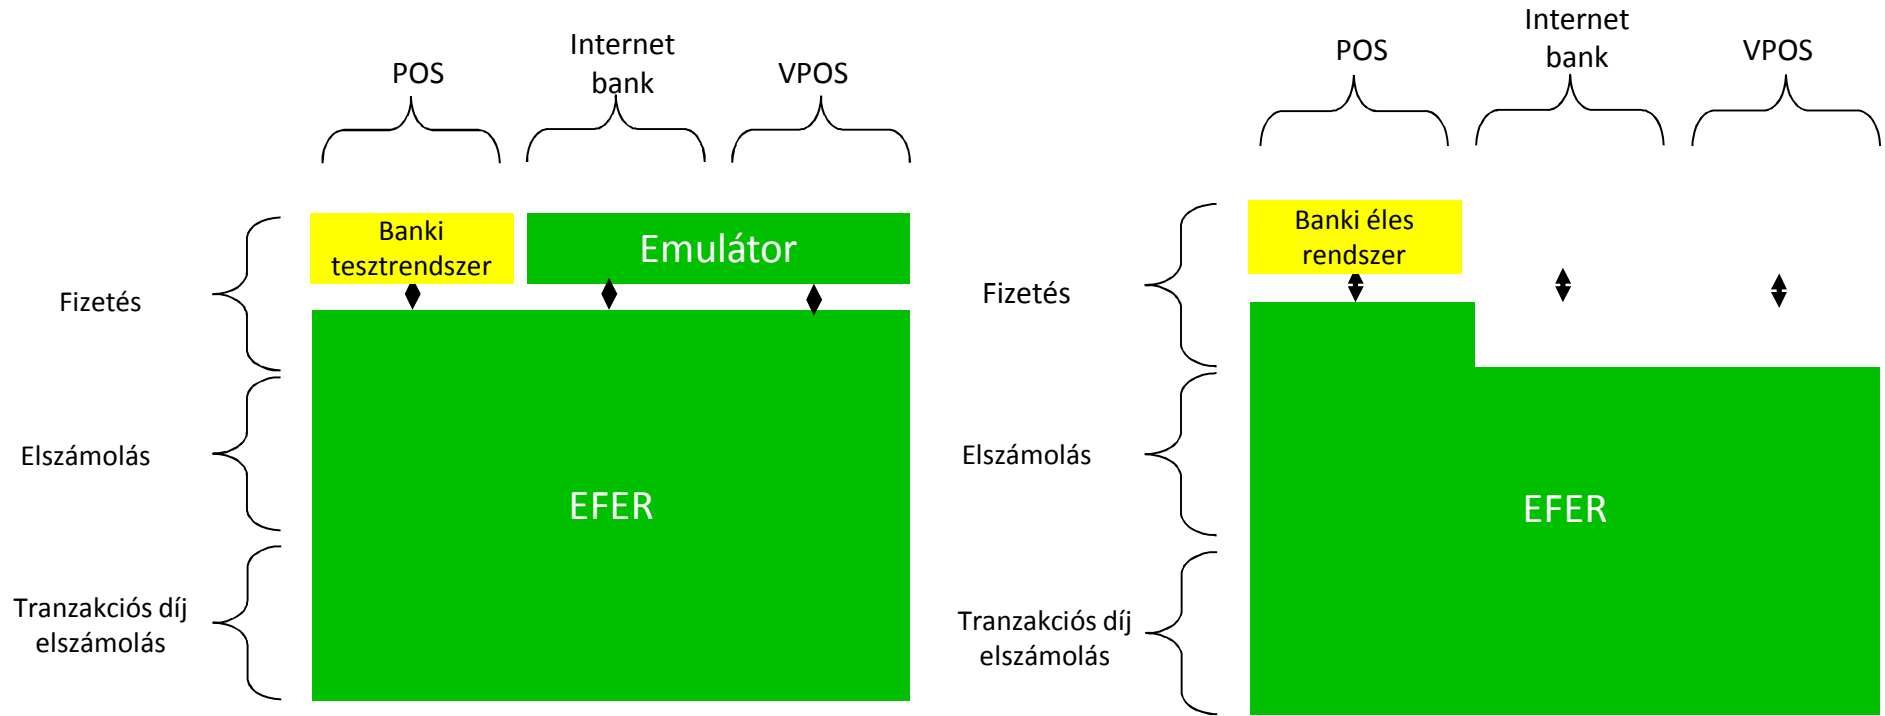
POS

Internet bank

VPOS

Banki tesztrendszer

Emulátor

Fizetés

Elszámolás

EFER

Tranzakciós díj elszámolás

POS

Internet bank

VPOS

Banki éles rendszer

Fizetés

Elszámolás

EFER

Tranzakciós díj elszámolás